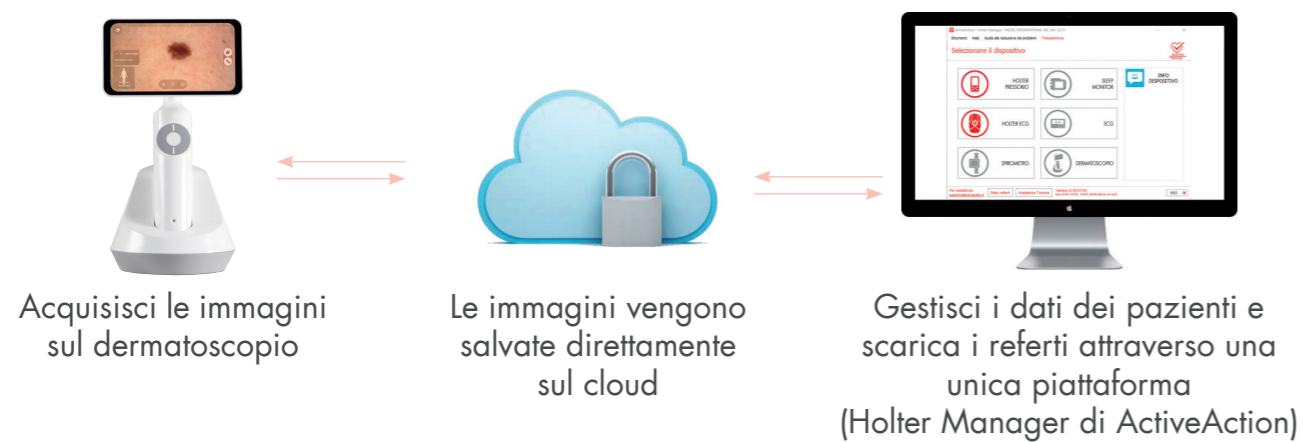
Selezionare il dispositivo

HOLTER PRESSORIO

SLEEP MONITOR

INFO DISPOSITIVO

HOLTER ECG

ECG

SPIROMETRO

DERMATOSCOPIO

Acquisisci le immagini sul dermatoscopio

Le immagini vengono salvate direttamente sul cloud

Gestisci i dati dei pazienti e scarica i referti attraverso una unica piattaforma (Holter Manager di ActiveAction)